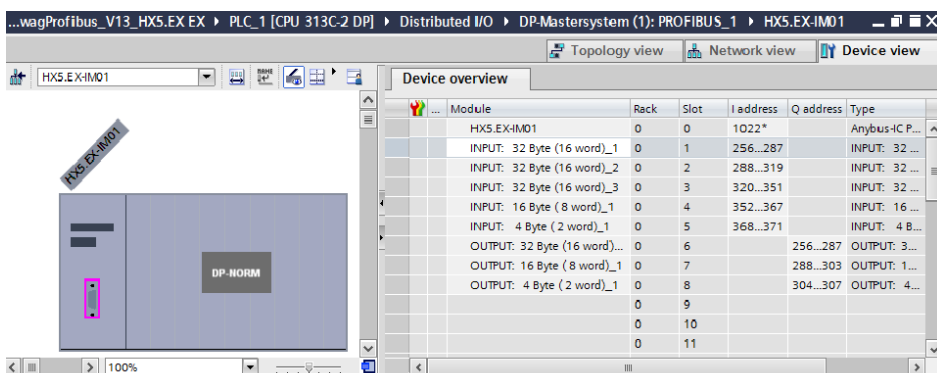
...wagProfibus_V13_HX5.EX EX ▸ PLC_1 [CPU 313C-2 DP] ▸ Distributed I/O ▸ DP-Mastersystem (1): PROFIBUS_1 ▸ HX5.EX-IM01

Topology view | Network view | Device view

HX5.EX-IM01

100%

HX5.EX-IM01

DP-NORM

Device overview

| Module | Rack | Slot | I address | Q address | Type |
|---|---|---|---|---|---|
| HX5.EX-IM01 | 0 | 0 | 1022* | | Anybus-IC P... |
| INPUT: 32 Byte (16 word)_1 | 0 | 1 | 256...287 | | INPUT: 32 ... |
| INPUT: 32 Byte (16 word)_2 | 0 | 2 | 288...319 | | INPUT: 32 ... |
| INPUT: 32 Byte (16 word)_3 | 0 | 3 | 320...351 | | INPUT: 32 ... |
| INPUT: 16 Byte ( 8 word)_1 | 0 | 4 | 352...367 | | INPUT: 16 ... |
| INPUT: 4 Byte ( 2 word)_1 | 0 | 5 | 368...371 | | INPUT: 4 B... |
| OUTPUT: 32 Byte (16 word)... | 0 | 6 | | 256...287 | OUTPUT: 3... |
| OUTPUT: 16 Byte ( 8 word)_1 | 0 | 7 | | 288...303 | OUTPUT: 1... |
| OUTPUT: 4 Byte ( 2 word)_1 | 0 | 8 | | 304...307 | OUTPUT: 4... |
| | 0 | 9 | | | |
| | 0 | 10 | | | |
| | 0 | 11 | | | |